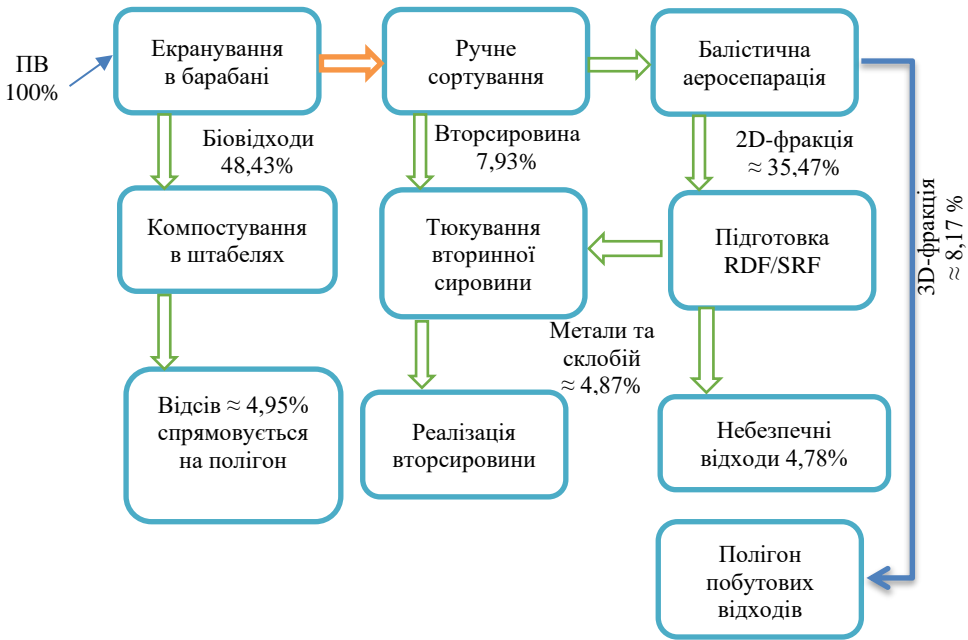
ПВ 100%

Екранування в барабані

Ручне сортування

Балістична аеросепарація

Біовідходи 48,43%

Вторсировина 7,93%

2D-фракція ≈ 35,47%

Компостування в штабелях

Тюкування вторинної сировини

Підготовка RDF/SRF

3D-фракція ≈ 8,17 %

Метали та склобій ≈ 4,87%

Відсів ≈ 4,95% спрямовується на полігон

Реалізація вторсировини

Небезпечні відходи 4,78%

Полігон побутових відходів